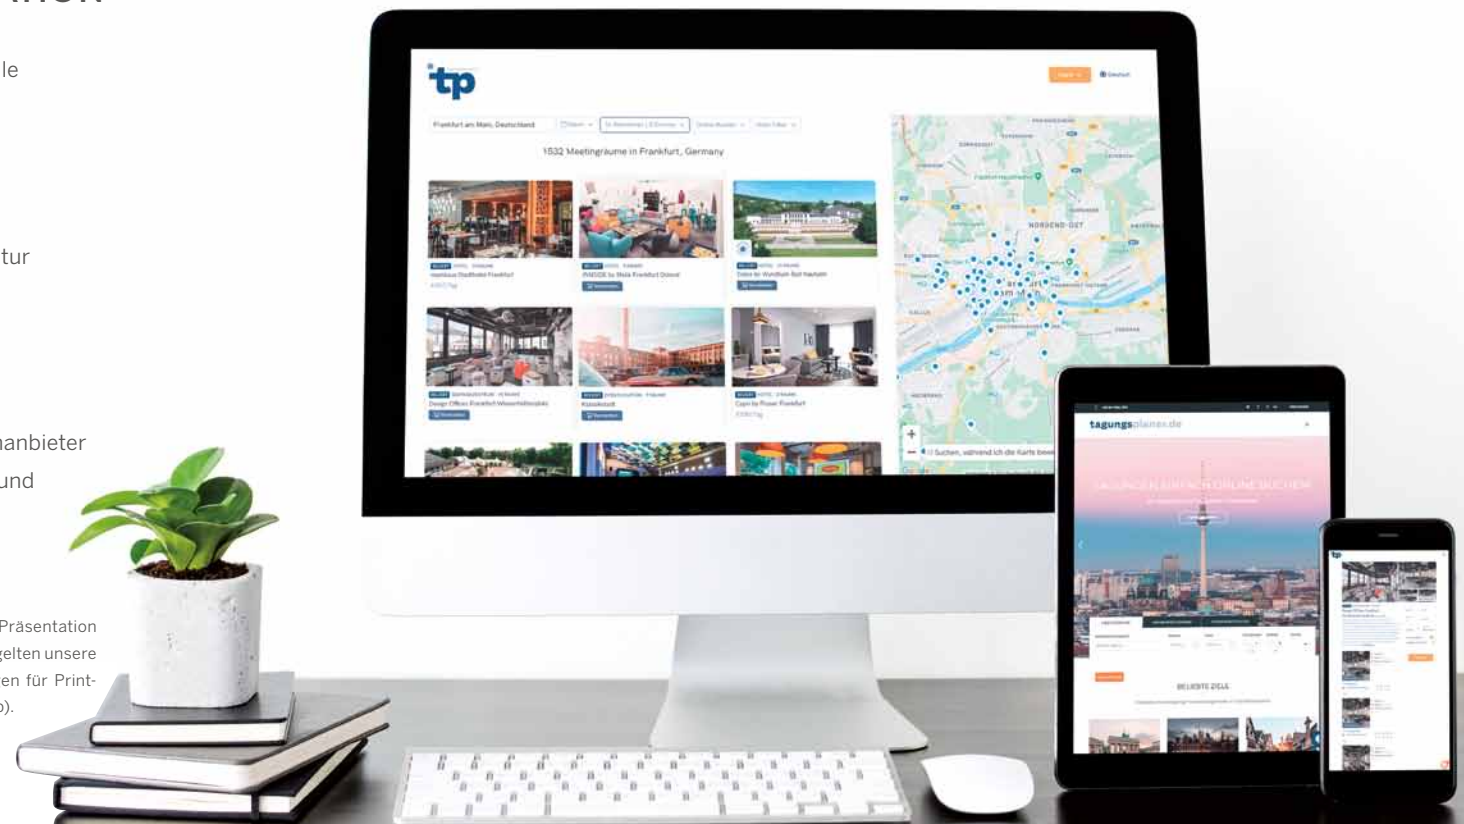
le

tur

nanbieter
und

Präsentation
gelten unsere
en für Print-
).

tp

Frankfurt am Main, Deutschland

1532 Meetingräume in Frankfurt, Germany

Hotelhaus Stadthotel Frankfurt

INSIDE by Meliá Frankfurt Ostend

Design Offices Frankfurt Wiesenhüttenplatz

Kesselhaus

Capri by Fraser Frankfurt

NORDEND-OST

Suchen, während ich die Karte bewe

tagungsplaner.de

BELIEBTE ZIELE